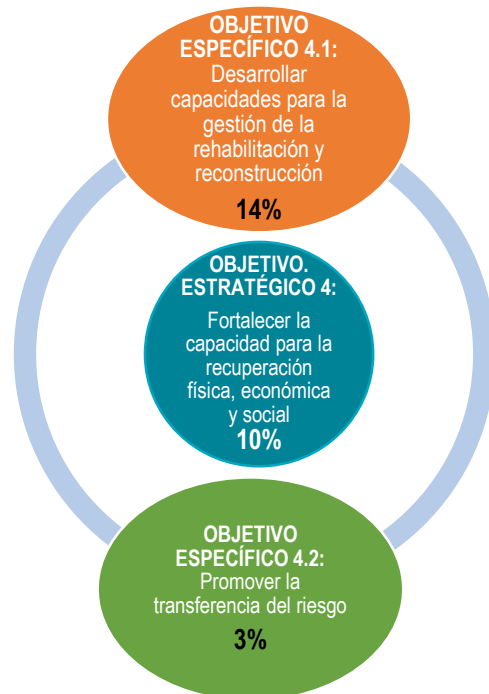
OBJETIVO ESPECÍFICO 4.1:
Desarrollar capacidades para la gestión de la rehabilitación y reconstrucción
14%

OBJETIVO. ESTRATÉGICO 4:
Fortalecer la capacidad para la recuperación física, económica y social
10%

OBJETIVO ESPECÍFICO 4.2:
Promover la transferencia del riesgo
3%